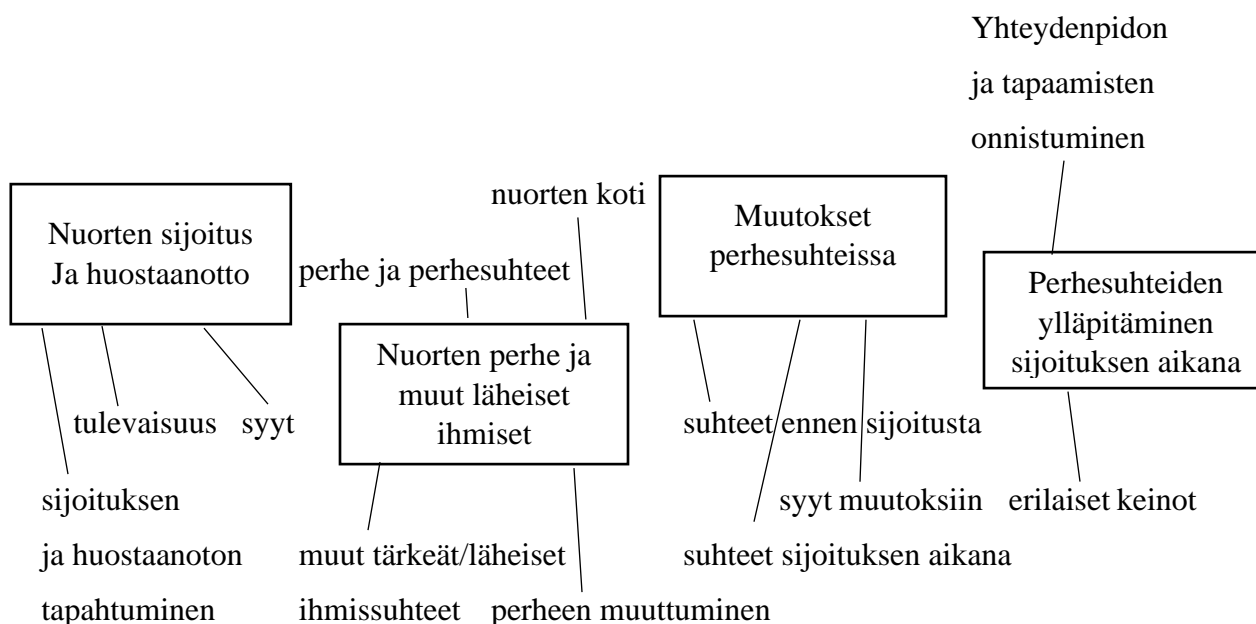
Nuorten sijoitus
Ja huostaanotto

tulevaisuus

syyt

sijoituksen
ja huostaanoton
tapahtuminen

perhe ja perhesuhteet

nuorten koti

Nuorten perhe ja
muut läheiset
ihmiset

muut tärkeät/läheiset
ihmissuhteet

perheen muuttuminen

Muutokset
perhesuhteissa

suhteet ennen sijoitusta

syyt muutoksiin

suhteet sijoituksen aikana

Yhteydenpidon
ja tapaamisten
onnistuminen

Perhesuhteiden
ylläpitäminen
sijoituksen aikana

erilaiset keinot